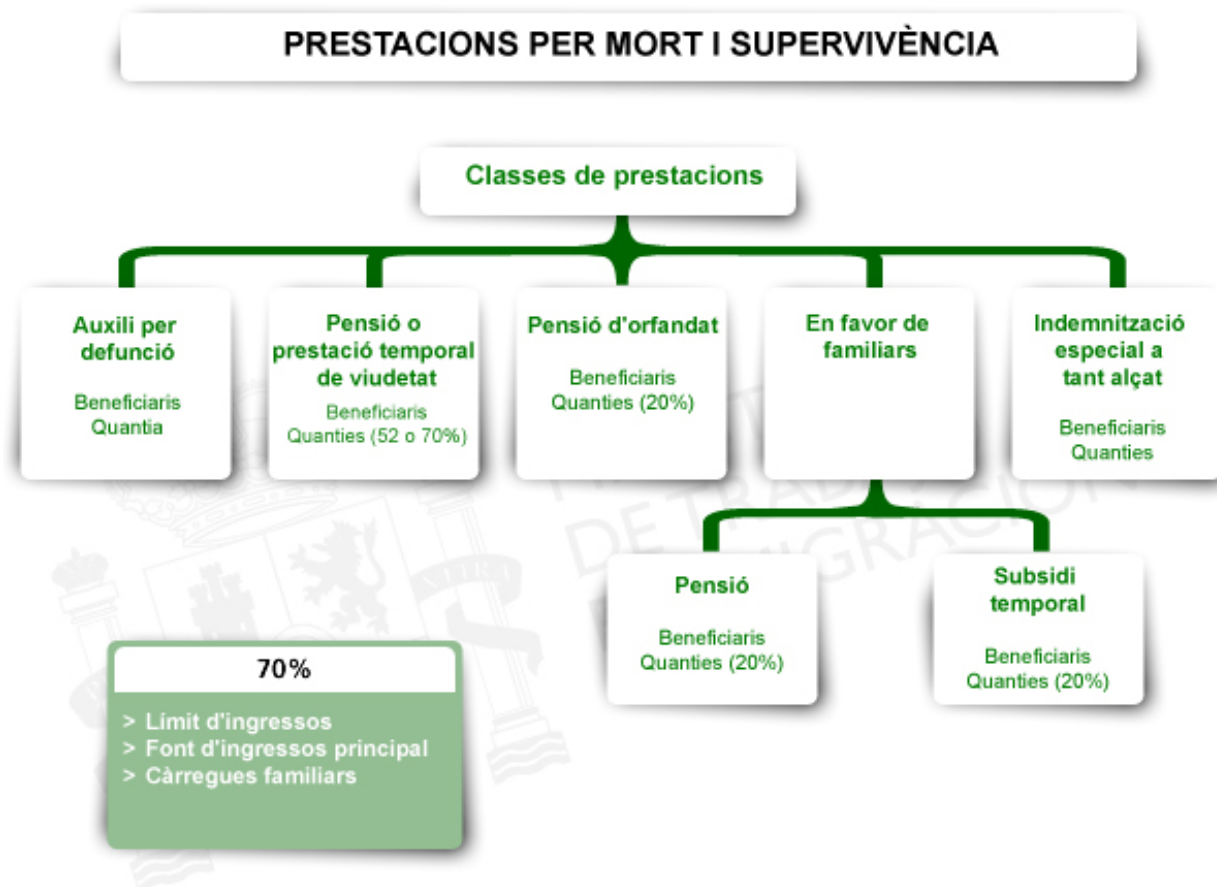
PRESTACIONS PER MORT I SUPERVIVÈNCIA

Classes de prestacions

Auxili per defunció

Beneficiaris
Quantia

Pensió o prestació temporal de viudetat

Beneficiaris
Quanties (52 o 70%)

Pensió d'orfandat

Beneficiaris
Quanties (20%)

En favor de familiars

Indemnització especial a tant alçat

Beneficiaris
Quanties

Pensió

Beneficiaris
Quanties (20%)

Subsidi temporal

Beneficiaris
Quanties (20%)

70%

> Límit d'ingressos
> Font d'ingressos principal
> Càrregues familiars